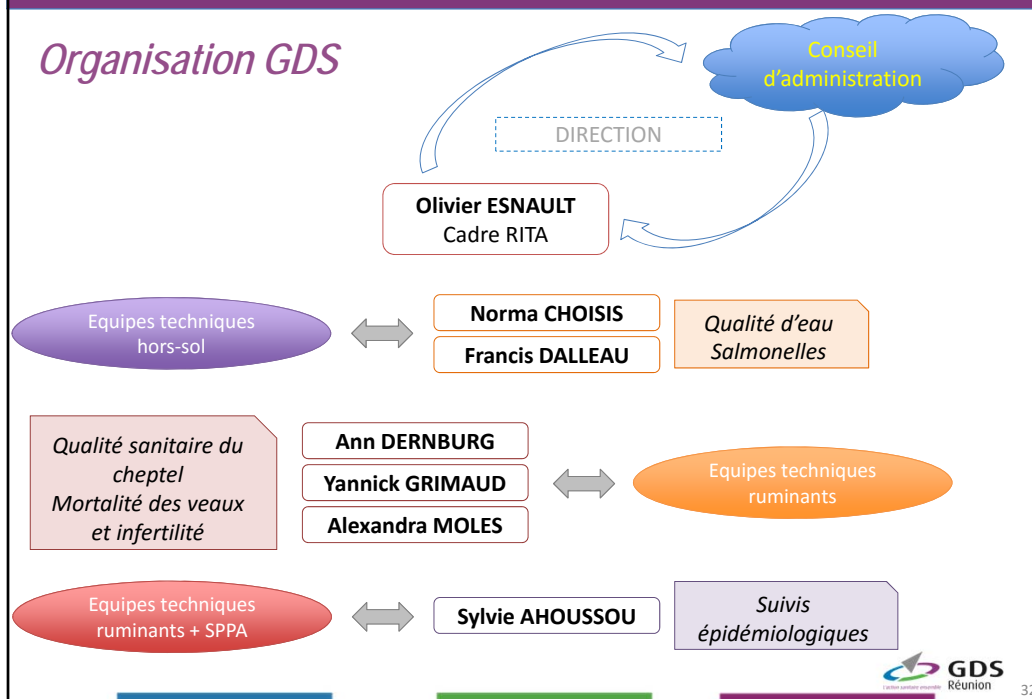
Organisation GDS

Conseil d'administration

DIRECTION

**Olivier ESNAULT**
Cadre RITA

Equipes techniques hors-sol

**Norma CHOISIS**

**Francis DALLEAU**

*Qualité d'eau Salmonelles*

*Qualité sanitaire du cheptel Mortalité des veaux et infertilité*

**Ann DERNBURG**

**Yannick GRIMAUD**

**Alexandra MOLES**

Equipes techniques ruminants

Equipes techniques ruminants + SPPA

**Sylvie AHOUSSOU**

*Suivis épidémiologiques*

GDS Réunion
L'action sanitaire ensemble

3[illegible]